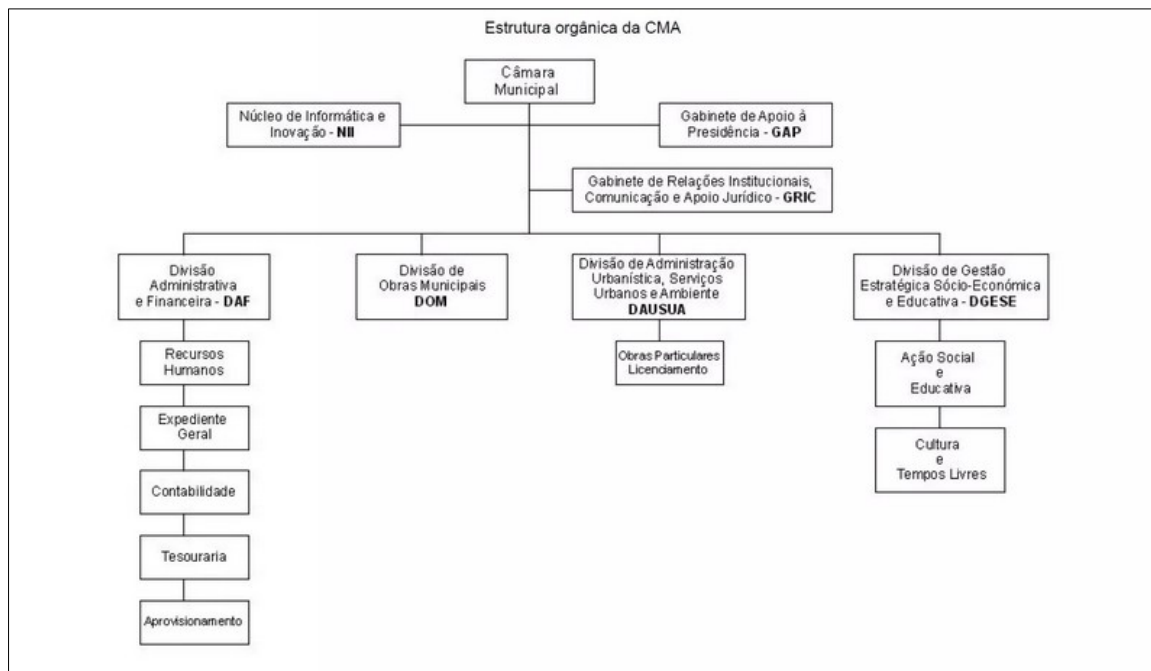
Estrutura orgânica da CMA

Câmara Municipal

Núcleo de Informática e Inovação - NII

Gabinete de Apoio à Presidência - GAP

Gabinete de Relações Institucionais, Comunicação e Apoio Jurídico - GRIC

Divisão Administrativa e Financeira - DAF

Recursos Humanos

Expediente Geral

Contabilidade

Tesouraria

Aprovisionamento

Divisão de Obras Municipais DOM

Divisão de Administração Urbanística, Serviços Urbanos e Ambiente DAUSUA

Obras Particulares Licenciamento

Divisão de Gestão Estratégica Sócio-Económica e Educativa - DGESE

Ação Social e Educativa

Cultura e Tempos Livres